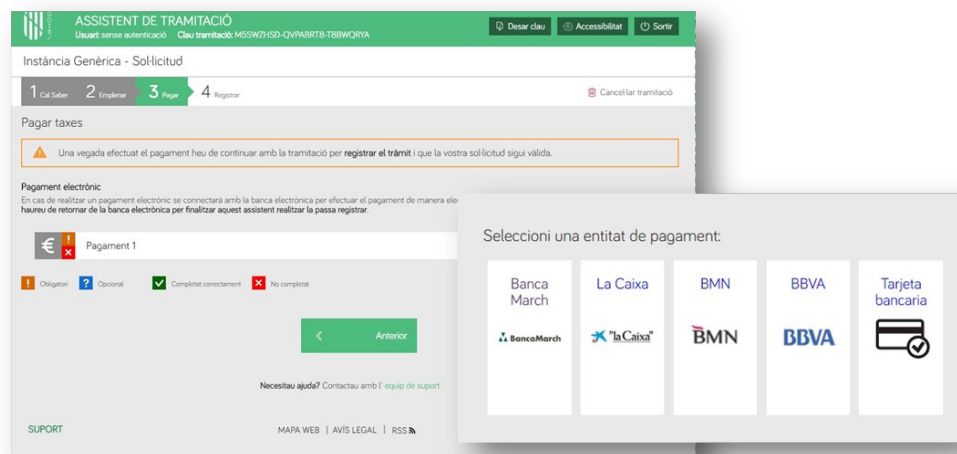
ASSISTENT DE TRAMITACIÓ
Usuari: sense autenticació Clau tramitació: MSSWZHSD-QVPABRT8-TBBWQRYA

Desar clau Accessibilitat Sortir

Instància Genèrica - Sol·licitud

1 Cal Saber 2 Emplenar 3 Pagar 4 Registrar

Cancel·lar tramitació

Pagar taxes

Una vegada efectuat el pagament heu de continuar amb la tramitació per registrar el tràmit i que la vostra sol·licitud sigui vàlida.

Pagament electrònic
En cas de realitzar un pagament electrònic se connectarà amb la banca electrònica per efectuar el pagament de manera ele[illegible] haureu de retornar de la banca electrònica per finalitzar aquest assistent realitzar la passa registrar.

€ Pagament 1

Obligatori ? Opcional Completat correctament No completat

< Anterior

Necesitau ajuda? Contactau amb l' equip de suport

SUPORT

MAPA WEB | AVÍS LEGAL | RSS

Seleccioni una entitat de pagament:

Banca March
BancaMarch

La Caixa
"la Caixa"

BMN
BMN

BBVA
BBVA

Tarjeta bancaria